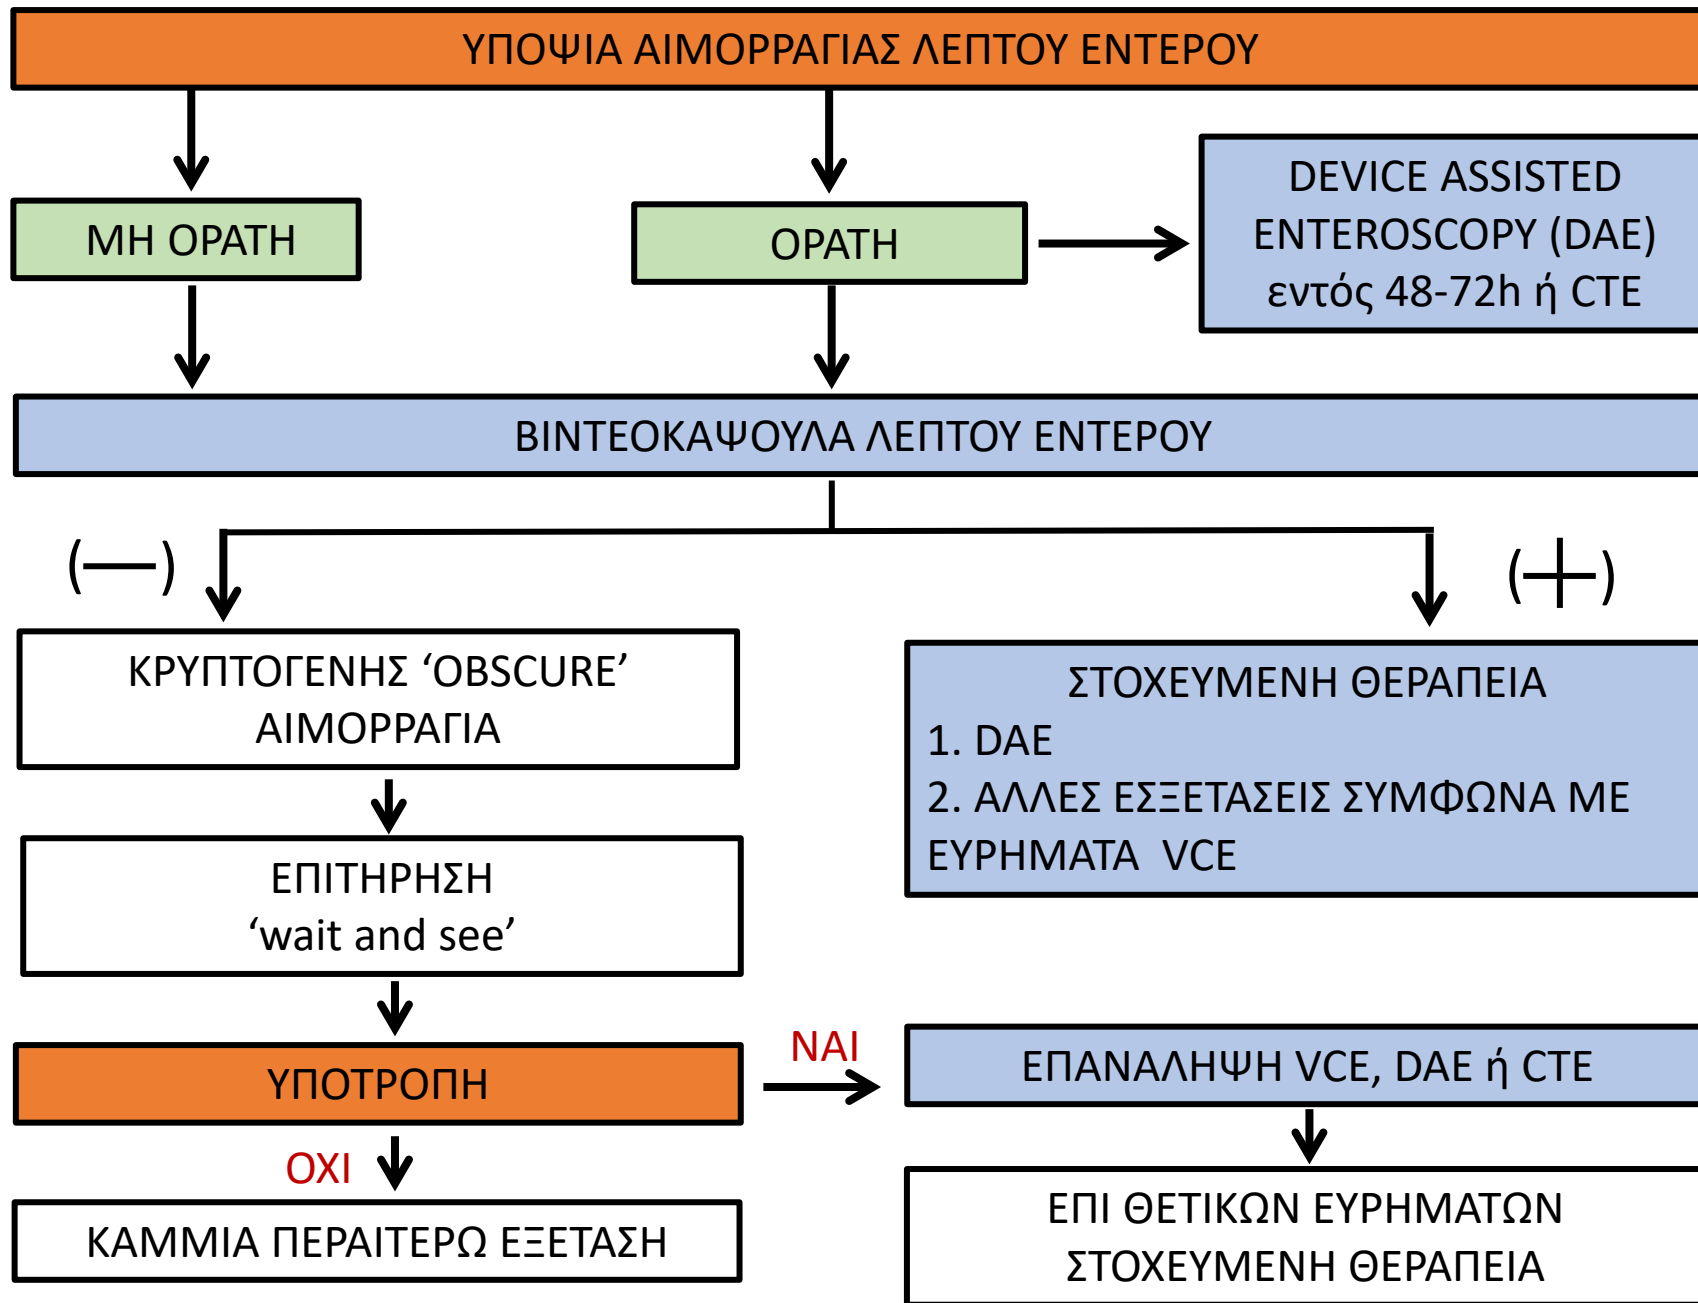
ΥΠΟΨΙΑ ΑΙΜΟΡΡΑΓΙΑΣ ΛΕΠΤΟΥ ΕΝΤΕΡΟΥ

ΜΗ ΟΡΑΤΗ

ΟΡΑΤΗ

DEVICE ASSISTED ENTEROSCOPY (DAE) εντός 48-72h ή CTE

ΒΙΝΤΕΟΚΑΨΟΥΛΑ ΛΕΠΤΟΥ ΕΝΤΕΡΟΥ

(—)

(+)

ΚΡΥΠΤΟΓΕΝΗΣ ‘OBSCURE’ ΑΙΜΟΡΡΑΓΙΑ

ΣΤΟΧΕΥΜΕΝΗ ΘΕΡΑΠΕΙΑ
1. DAE
2. ΑΛΛΕΣ ΕΞΕΤΑΣΕΙΣ ΣΥΜΦΩΝΑ ΜΕ ΕΥΡΗΜΑΤΑ VCE

ΕΠΙΤΗΡΗΣΗ
‘wait and see’

ΥΠΟΤΡΟΠΗ

ΝΑΙ

ΕΠΑΝΑΛΗΨΗ VCE, DAE ή CTE

ΟΧΙ

ΚΑΜΜΙΑ ΠΕΡΑΙΤΕΡΩ ΕΞΕΤΑΣΗ

ΕΠΙ ΘΕΤΙΚΩΝ ΕΥΡΗΜΑΤΩΝ ΣΤΟΧΕΥΜΕΝΗ ΘΕΡΑΠΕΙΑ